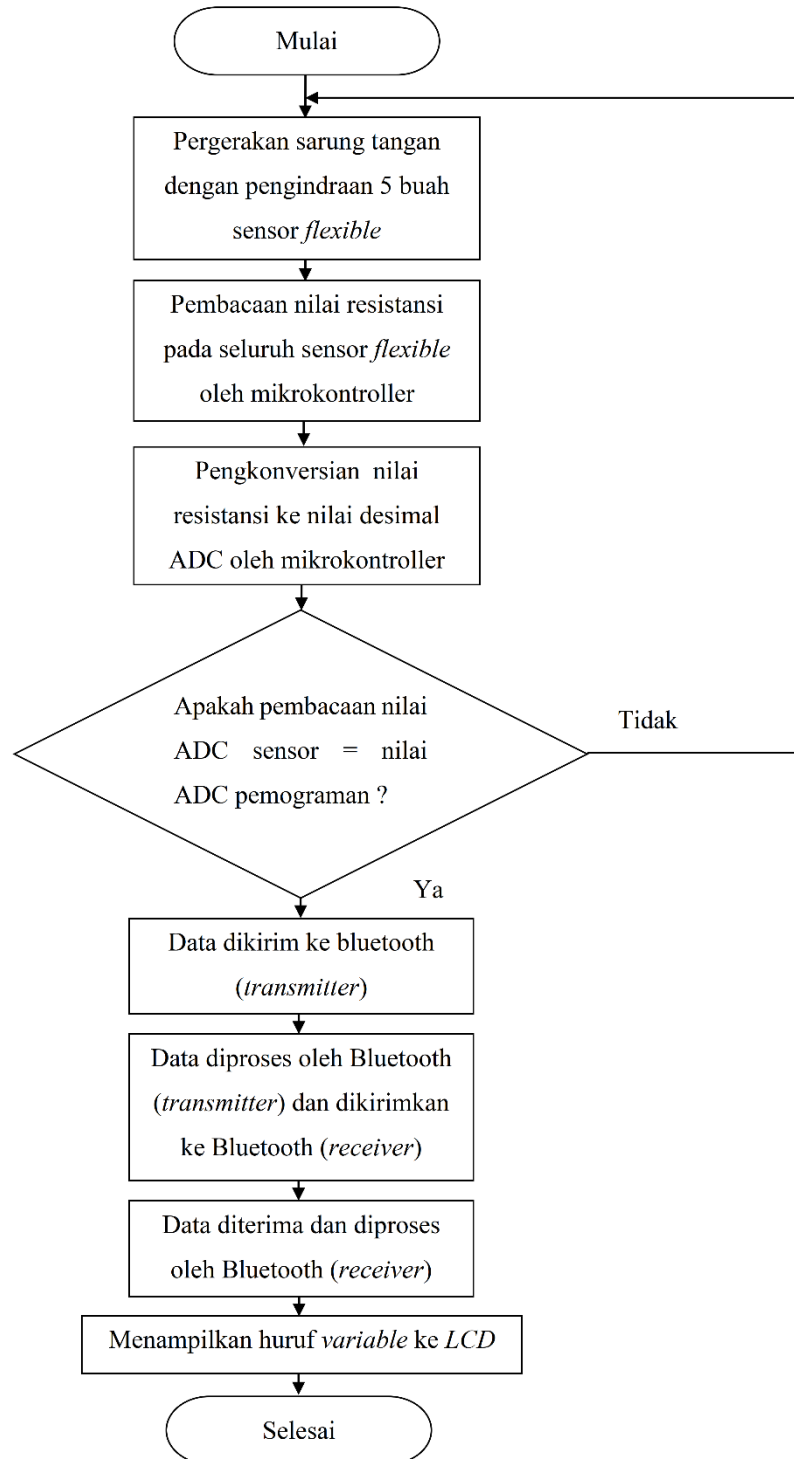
Mulai

Pergerakan sarung tangan dengan pengindraan 5 buah sensor flexible

Pembacaan nilai resistansi pada seluruh sensor flexible oleh mikrokontroller

Pengkonversian nilai resistansi ke nilai desimal ADC oleh mikrokontroller

Apakah pembacaan nilai ADC sensor = nilai ADC pemograman ?

Tidak

Ya

Data dikirim ke bluetooth (transmitter)

Data diproses oleh Bluetooth (transmitter) dan dikirimkan ke Bluetooth (receiver)

Data diterima dan diproses oleh Bluetooth (receiver)

Menampilkan huruf variable ke LCD

Selesai